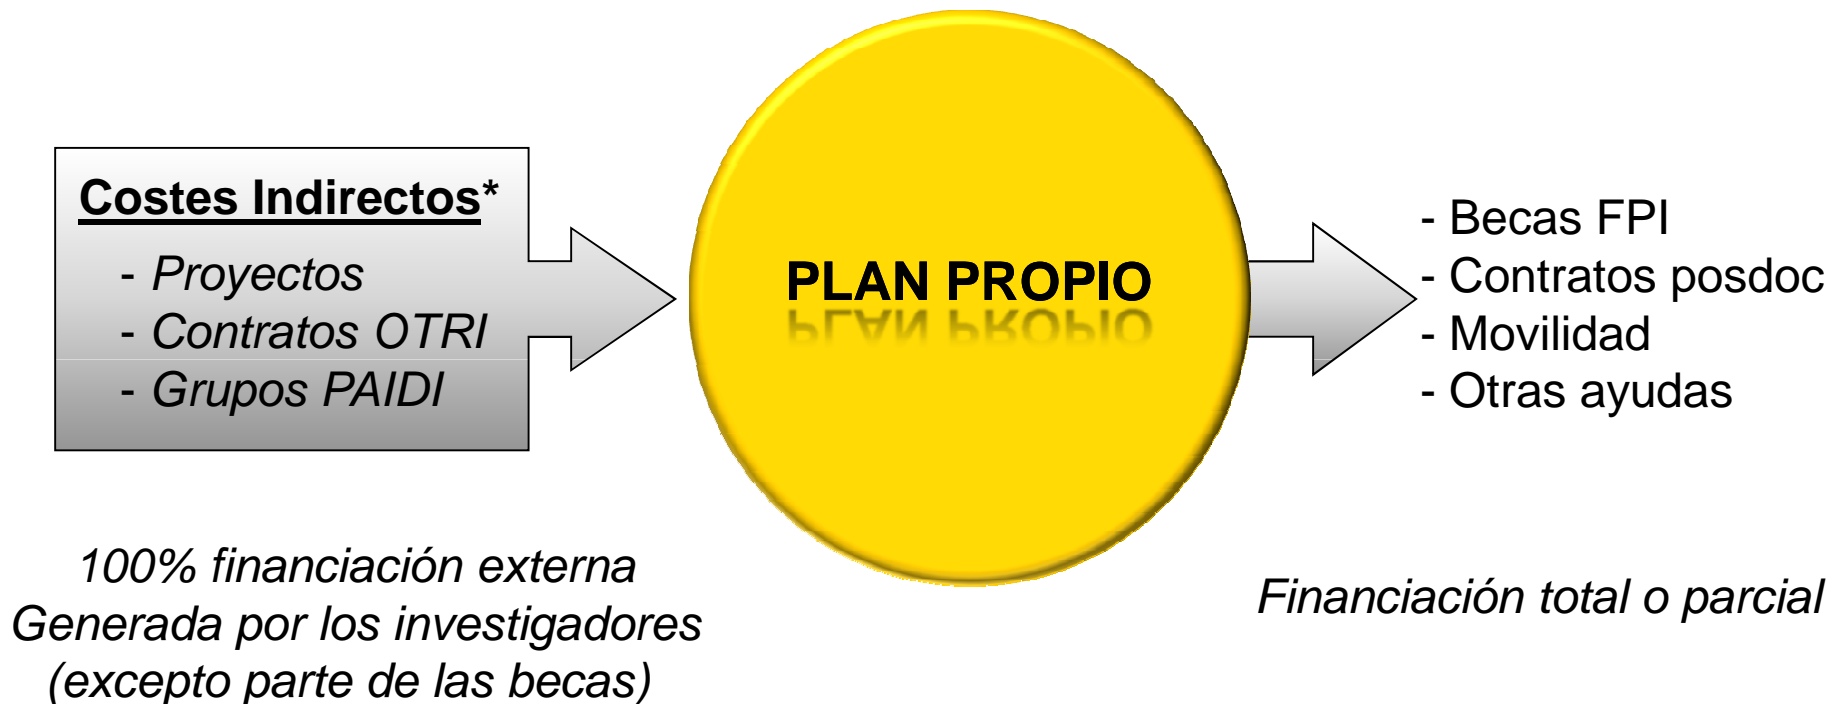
Costes Indirectos*
- Proyectos
- Contratos OTRI
- Grupos PAIDI

PLAN PROPIO

- Becas FPI
- Contratos posdoc
- Movilidad
- Otras ayudas

100% financiación externa
Generada por los investigadores
(excepto parte de las becas)

Financiación total o parcial